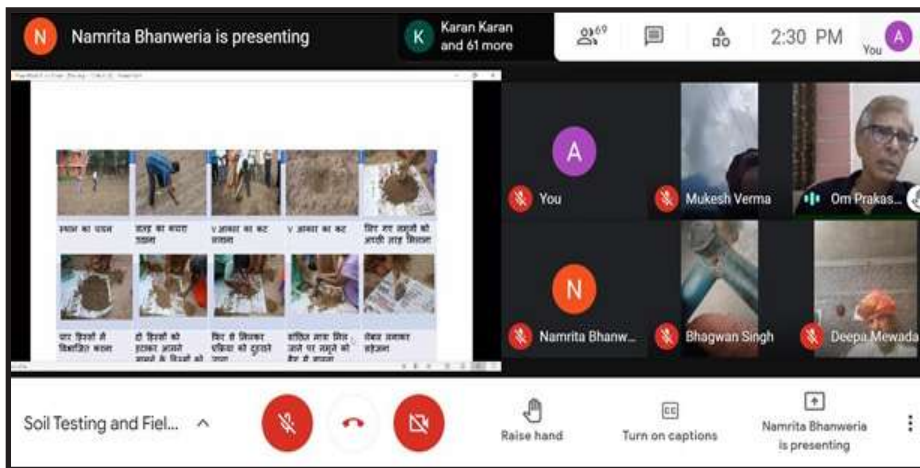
N Namrita Bhanweria is presenting

K Karan Karan and 61 more

69

2:30 PM

A You

स्थान का चयन

जगह की सफाई

V आकार का कट

V आकार का कट

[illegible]

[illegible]

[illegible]

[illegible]

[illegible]

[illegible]

A You

Mukesh Verma

Om Prakas...

N Namrita Bhanw...

Bhagwan Singh

Deepa Mewada

Soil Testing and Fiel...

Raise hand

Turn on captions

Namrita Bhanweria is presenting